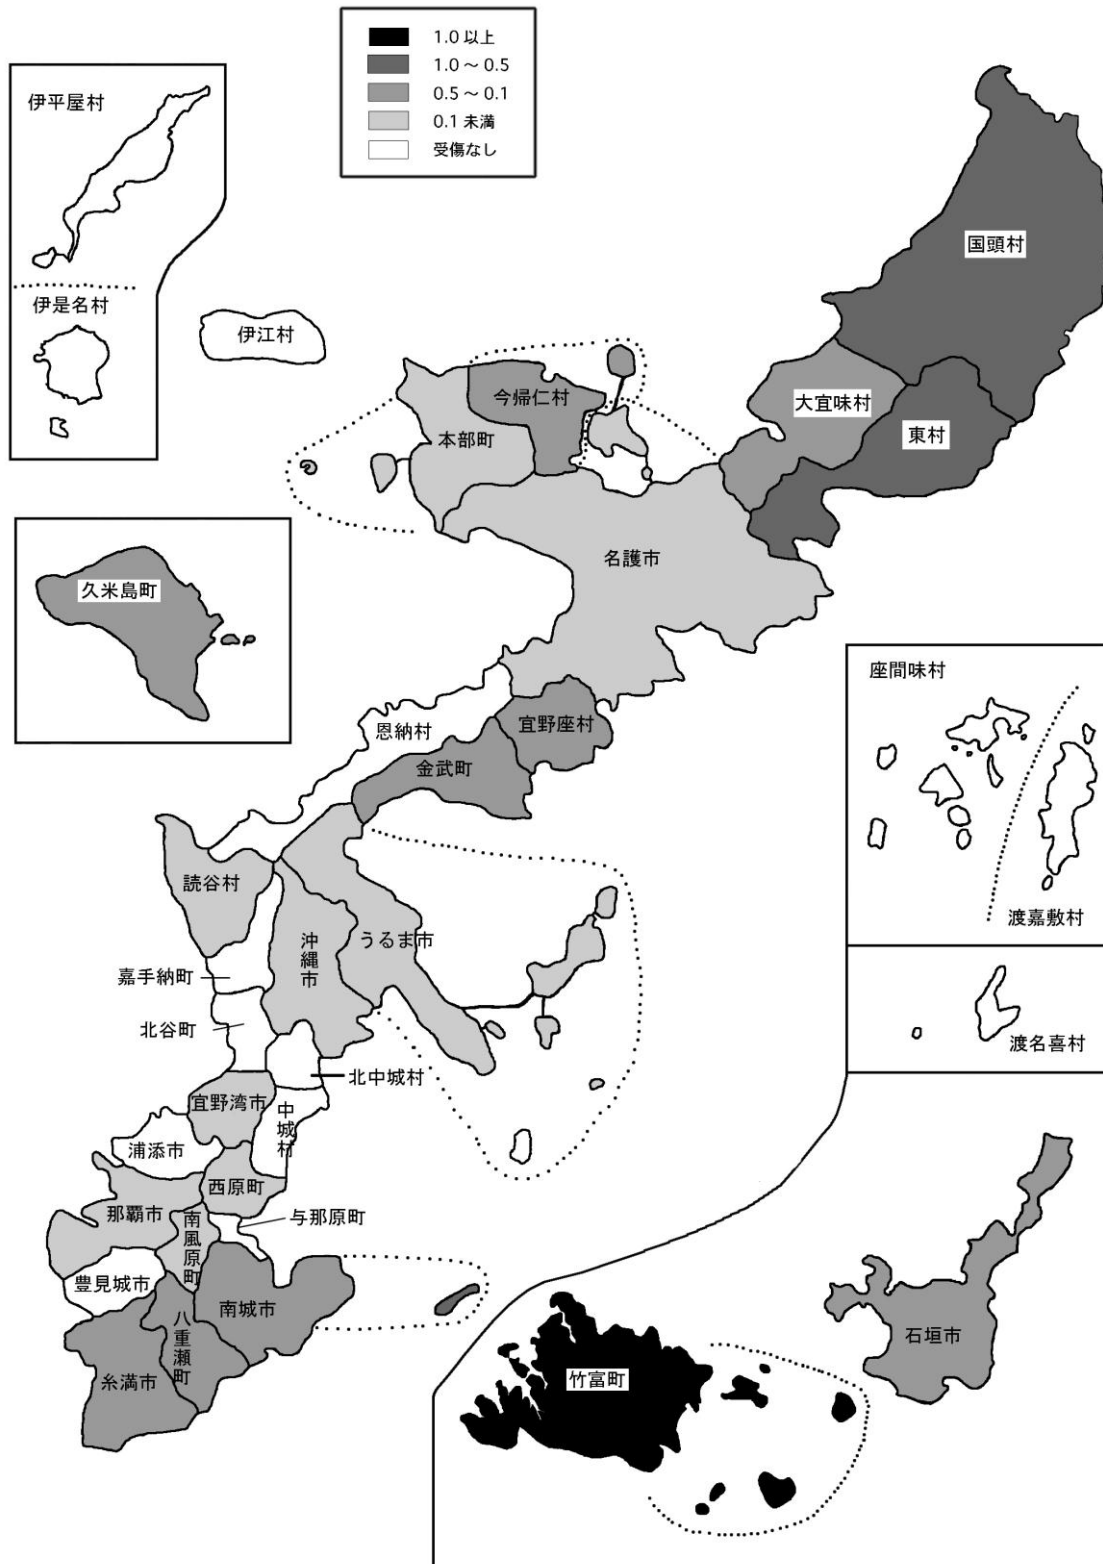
1.0 以上
1.0 ～ 0.5
0.5 ～ 0.1
0.1 未満
受傷なし

伊平屋村
伊是名村
伊江村
国頭村
今帰仁村
大宜味村
本部町
東村
名護市
久米島町
座間味村
恩納村
宜野座村
金武町
読谷村
沖縄市
うるま市
渡嘉敷村
嘉手納町
北谷町
渡名喜村
北中城村
宜野湾市
中城村
浦添市
西原町
那覇市
南風原町
与那原町
豊見城市
南城市
八重瀬町
糸満市
竹富町
石垣市